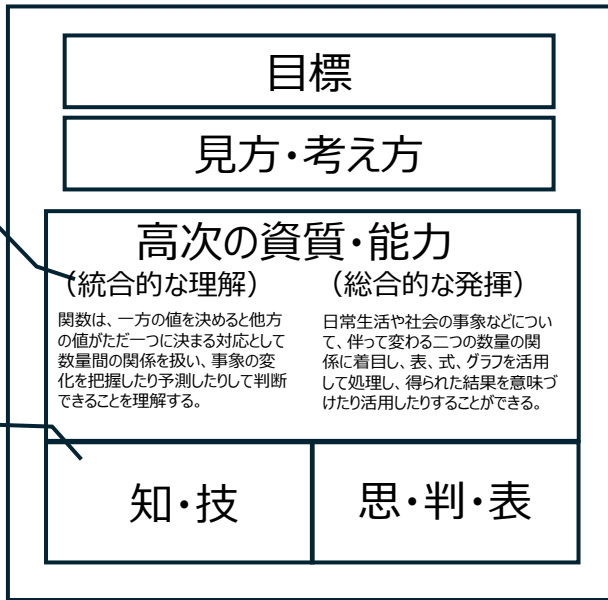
目標

見方・考え方

高次の資質・能力

（統合的な理解）

関数は、一方の値を決めると他方の値がただ一つに決まる対応として数量間の関係を扱い、事象の変化を把握したり予測したりして判断できることを理解する。

（総合的な発揮）

日常生活や社会の事象などについて、伴って変わる二つの数量の関係に着目し、表、式、グラフを活用して処理し、得られた結果を意味づけたり活用したりすることができる。

知・技

思・判・表